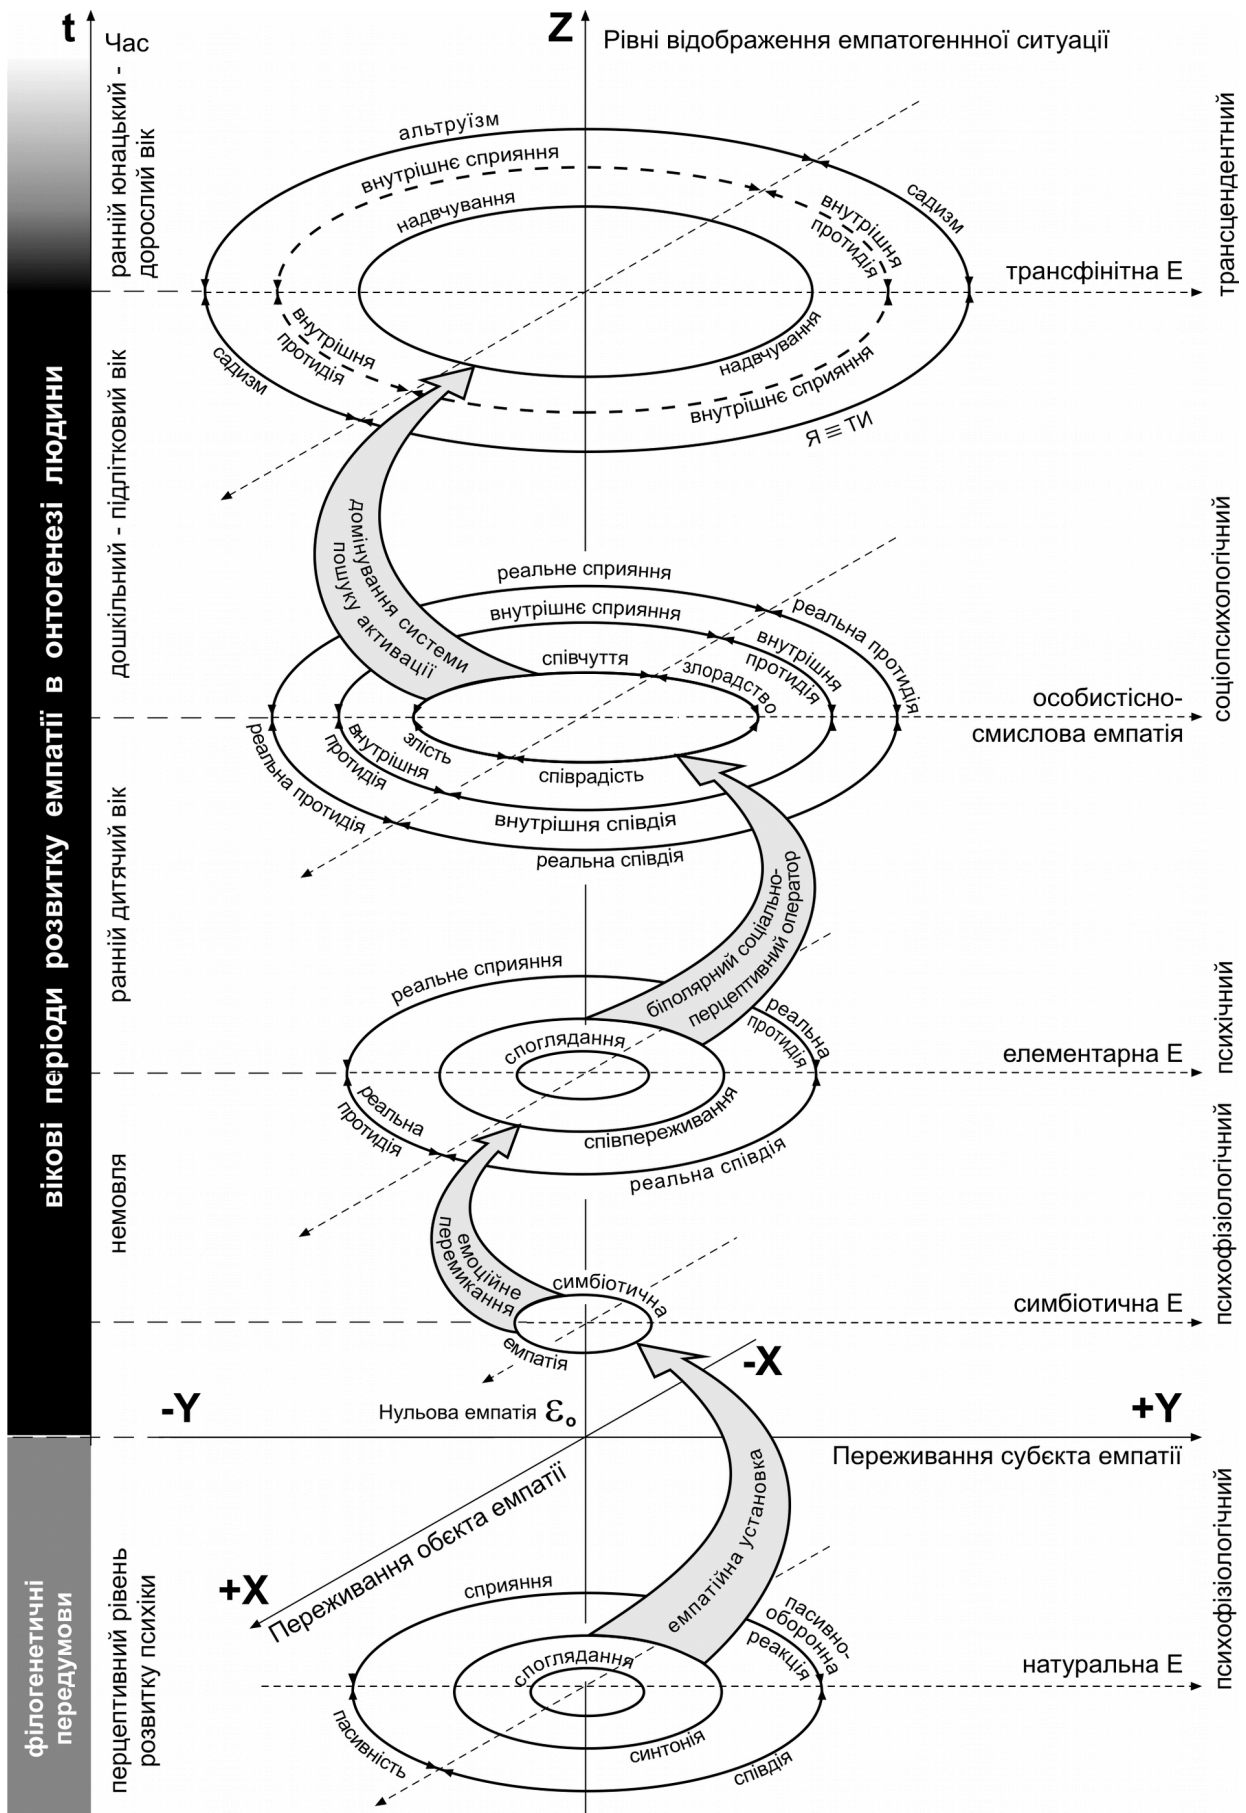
t

Час

Z

Рівні відображення емпатогеннної ситуації

вікові періоди розвитку емпатії в онтогенезі людини

ранній юнацький - дорослий вік

трансцендентний

альтруїзм

внутрішнє сприяння

надвчування

садизм

внутрішня протидія

трансфінітна Е

внутрішня протидія

садизм

надвчування

внутрішнє сприяння

Я ≡ ТИ

дошкільний - підлітковий вік

домінування системи пошуку активації

соціопсихологічний

реальне сприяння

внутрішнє сприяння

реальна протидія

внутрішня протидія

співчуття

зловрадство

особистісно-смислова емпатія

злість

внутрішня протидія

реальна протидія

співрадість

внутрішня співдія

реальна співдія

ранній дитячий вік

біполярний соціально-перцептивний оператор

психічний

реальне сприяння

реальна протидія

споглядання

елементарна Е

реальна протидія

співпереживання

реальна співдія

немовля

психофізіологічний

емоційне перемикання

симбіотична

симбіотична Е

емпатія

-X

-Y

Нульова емпатія $\mathcal{E}_o$

+Y

Переживання субєкта емпатії

Переживання обєкта емпатії

філогенетичні передумови

перцептивний рівень розвитку психіки

психофізіологічний

+X

емпатійна установка

сприяння

пасивно-оборонна реакція

споглядання

натуральна Е

пасивність

синтонія

співдія